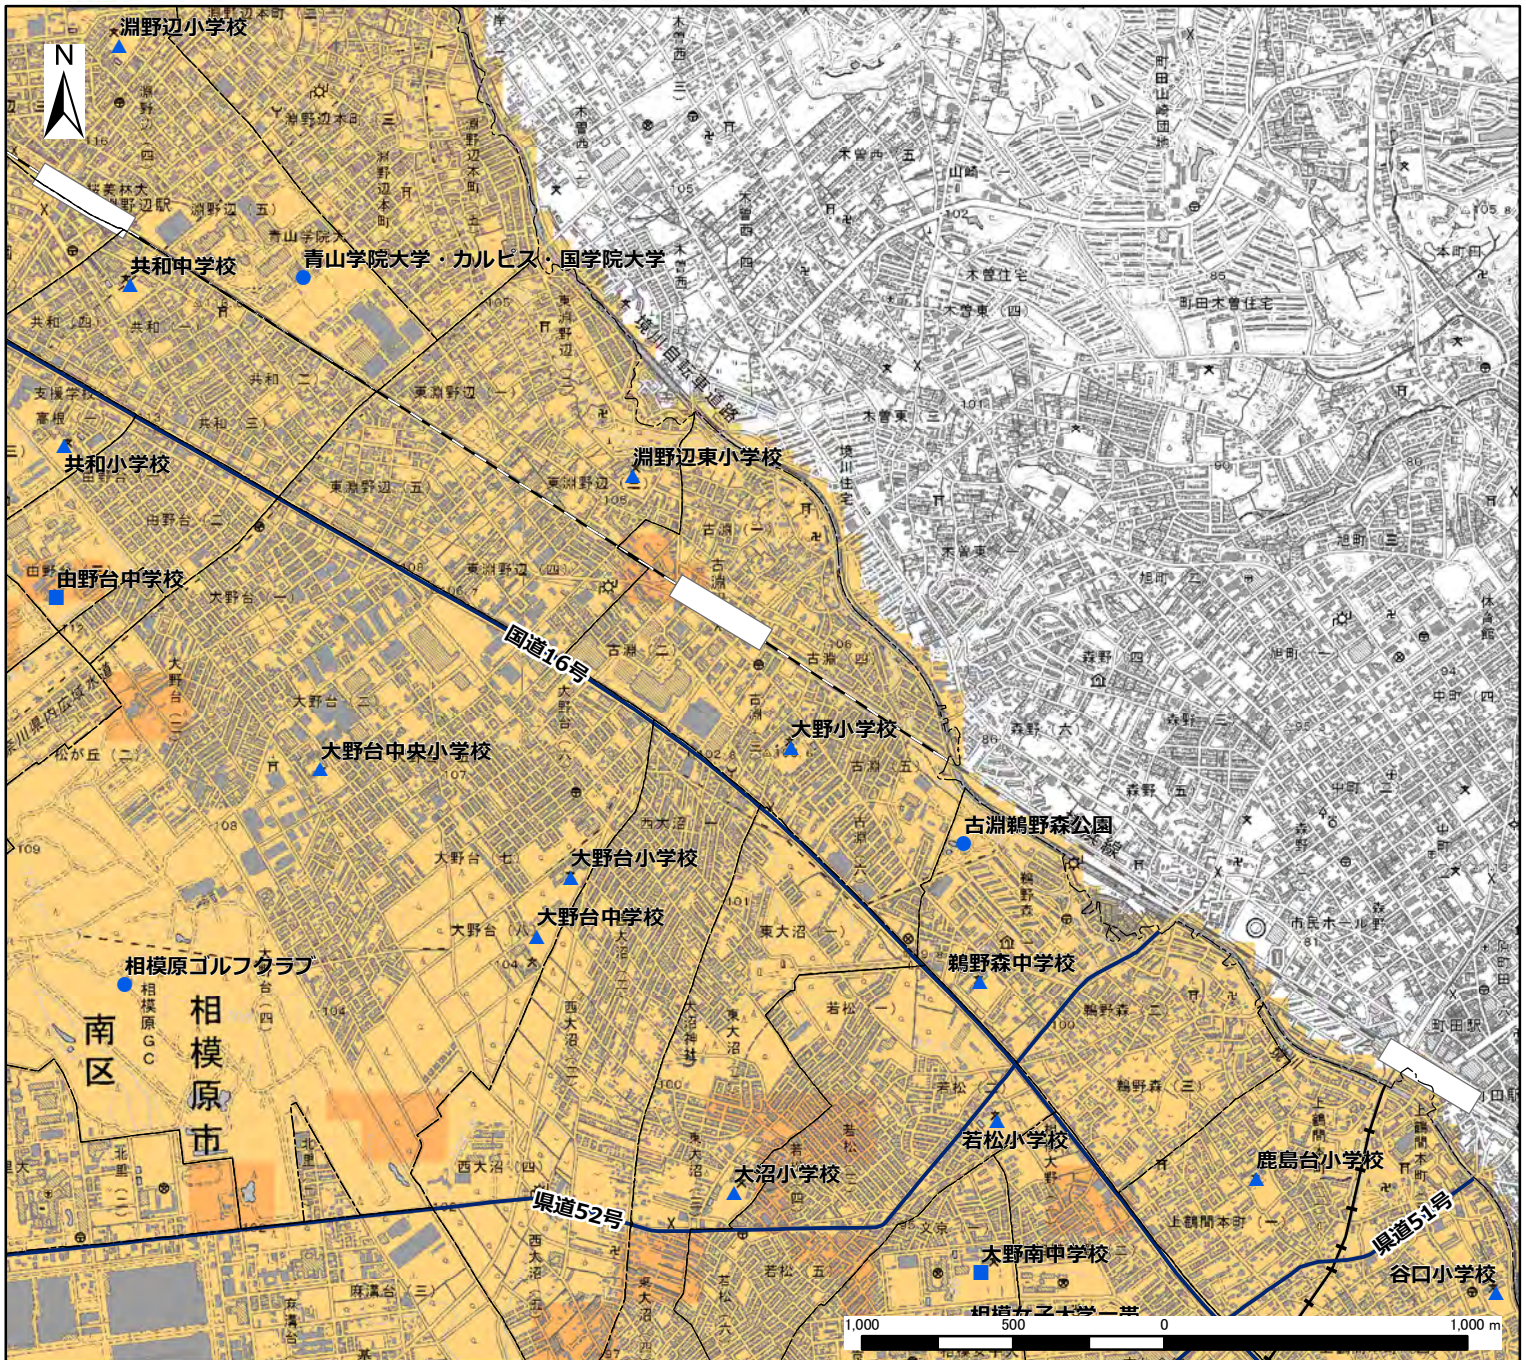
N

淵野辺小学校
共和中学校
青山学院大学・カルピス・国学院大学
共和小学校
淵野辺東小学校
由野台中学校
国道16号
大野小学校
大野台中央小学校
古淵鵜野森公園
大野台小学校
大野台中学校
相模原ゴルフクラブ
鵜野森中学校
南区
相模原市
若松小学校
鹿島台小学校
大沼小学校
県道52号
県道51号
大野南中学校
谷口小学校
相模女子大学一帯

1,000 500 0 1,000 m